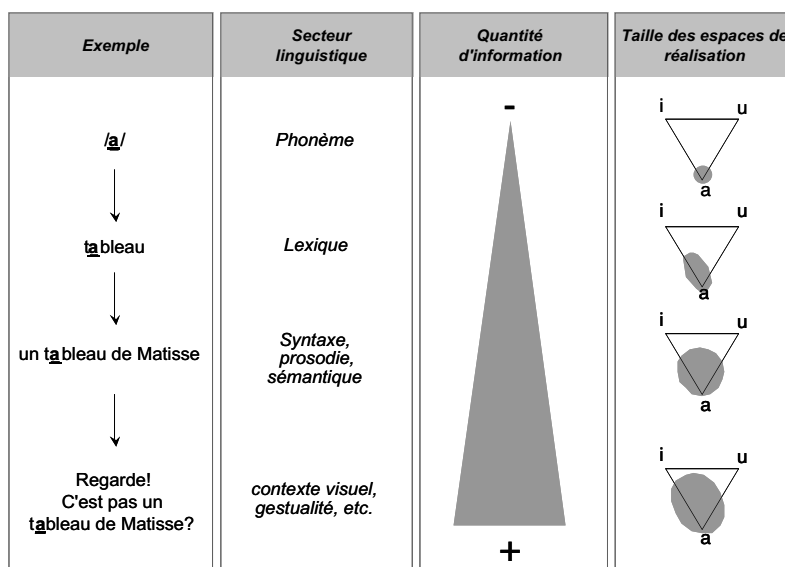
| Exemple | Secteur linguistique | Quantité d'information | Taille des espaces de réalisation |
|---|---|---|---|
| /a/ | Phonème | - | i u a |
| tableau | Lexique | | i u a |
| un tableau de Matisse | Syntaxe, prosodie, sémantique | | i u a |
| Regarde! C'est pas un tableau de Matisse? | contexte visuel, gestualité, etc. | + | i u a |